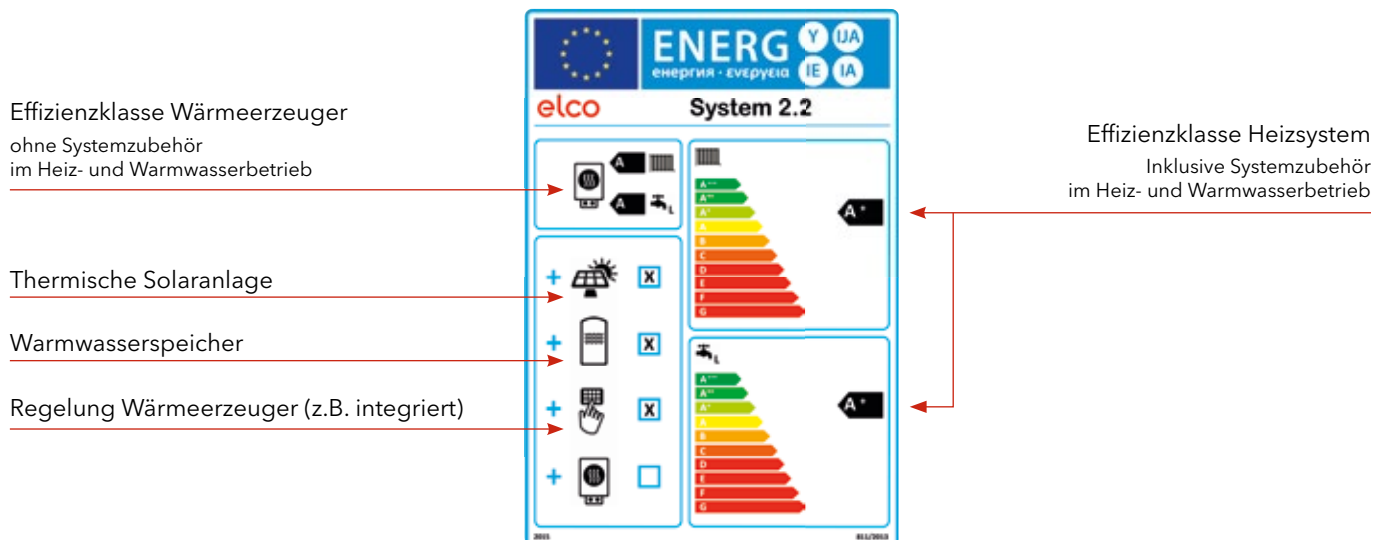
ENERG Y IJA IE IA
енергия · ενεργεια

elco System 2.2

Effizienzklasse Wärmeerzeuger
ohne Systemzubehör
im Heiz- und Warmwasserbetrieb

A
A L

Thermische Solaranlage

Warmwasserspeicher

Regelung Wärmeerzeuger (z.B. integriert)

+ X
+ X
+ X
+

A+++
A++
A+
A
B
C
D
E
F
G

A+

L

A+++
A++
A+
A
B
C
D
E
F
G

A+

Effizienzklasse Heizsystem
Inklusive Systemzubehör
im Heiz- und Warmwasserbetrieb

2015 811/2013